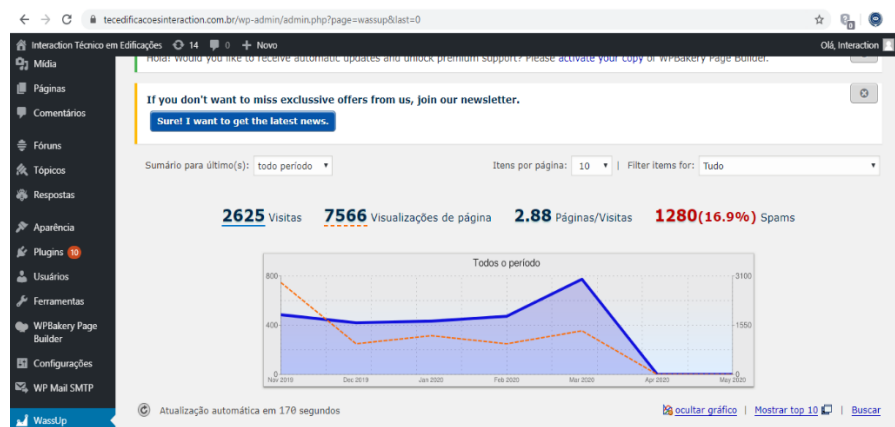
tecedificacoesinteraction.com.br/wp-admin/admin.php?page=wassup&last=0

Interaction Técnico em Edificações 14 0 + Novo

Olá, Interaction

Mídia
Páginas
Comentários
Fóruns
Tópicos
Respostas
Aparência
Plugins 10
Usuários
Ferramentas
WPBakery Page Builder
Configurações
WP Mail SMTP
WassUp

Hola! Would you like to receive automatic updates and unlock premium support? Please activate your copy of WPBakery Page Builder.

If you don't want to miss exclusive offers from us, join our newsletter.

Sure! I want to get the latest news.

Sumário para último(s): todo período

Itens por página: 10 | Filter items for: Tudo

2625 Visitas 7566 Visualizações de página 2.88 Páginas/Visitas 1280(16.9%) Spams

Todos o período

800
400
0
3100
1550
0
Nov 2019
Dec 2019
Jan 2020
Feb 2020
Mar 2020
Apr 2020
May 2020

Atualização automática em 170 segundos

ocultar gráfico | Mostrar top 10 | Buscar